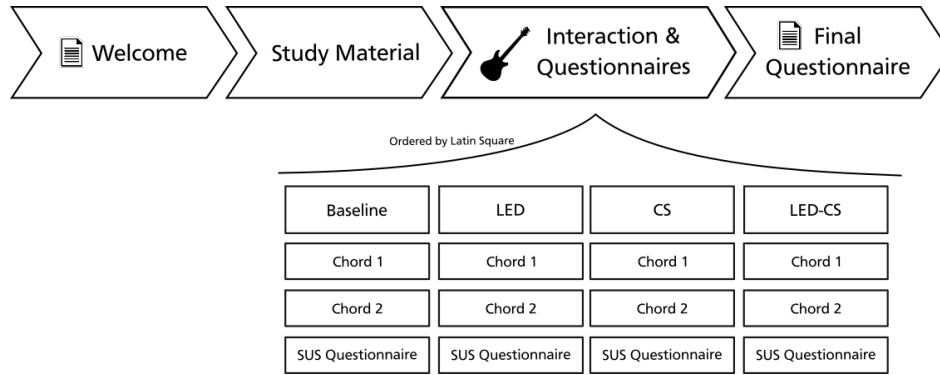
Welcome

Study Material

Interaction & Questionnaires

Final Questionnaire

Ordered by Latin Square

| Baseline | LED | CS | LED-CS |
|---|---|---|---|
| Chord 1 | Chord 1 | Chord 1 | Chord 1 |
| Chord 2 | Chord 2 | Chord 2 | Chord 2 |
| SUS Questionnaire | SUS Questionnaire | SUS Questionnaire | SUS Questionnaire |